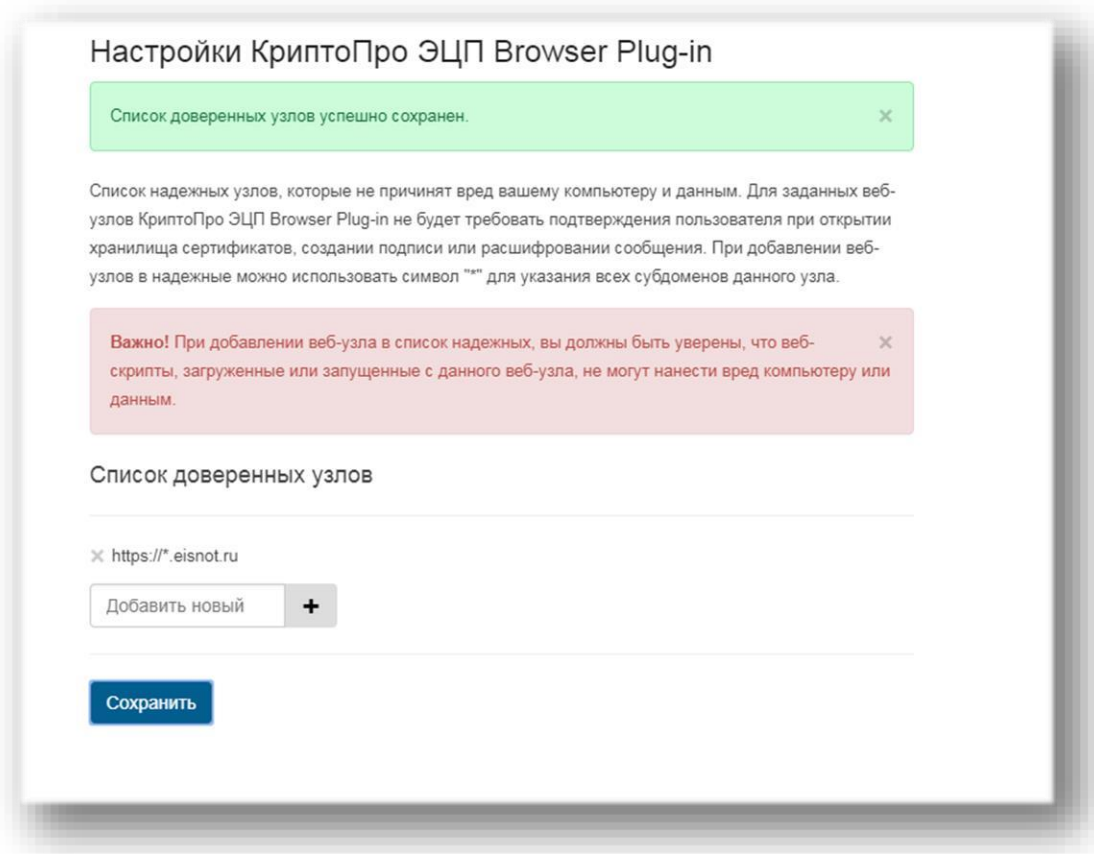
Настройки КриптоПро ЭЦП Browser Plug-in

Список доверенных узлов успешно сохранен. ×

Список надежных узлов, которые не причинят вред вашему компьютеру и данным. Для заданных веб-узлов КриптоПро ЭЦП Browser Plug-in не будет требовать подтверждения пользователя при открытии хранилища сертификатов, создании подписи или расшифровании сообщения. При добавлении веб-узлов в надежные можно использовать символ "*" для указания всех субдоменов данного узла.

**Важно!** При добавлении веб-узла в список надежных, вы должны быть уверены, что веб-скрипты, загруженные или запущенные с данного веб-узла, не могут нанести вред компьютеру или данным. ×

Список доверенных узлов

× https://*.eisnot.ru

Добавить новый +

Сохранить